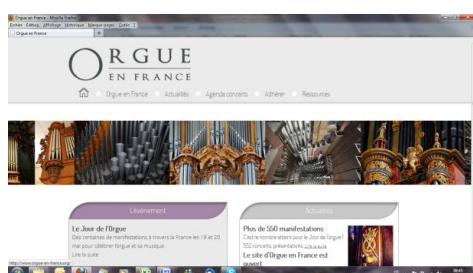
Orgue en France - Mozilla Firefox
Fichier Édition Affichage Historique Marque-pages Outils ?
Orgue en France

ORGUE
EN FRANCE

Orgue en France Actualités Agenda concerts Adhérer Ressources

Événement

Le Jour de l'Orgue
Des centaines de manifestations à travers la France les 19 et 20 mai pour célébrer l'orgue et sa musique.
Lire la suite

Actualités

Plus de 550 manifestations
C'est le nombre atteint pour le Jour de l'orgue! 552 concerts, présentations, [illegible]

Le site d'Orgue en France est ouvert

http://www.orgue-en-france.org/